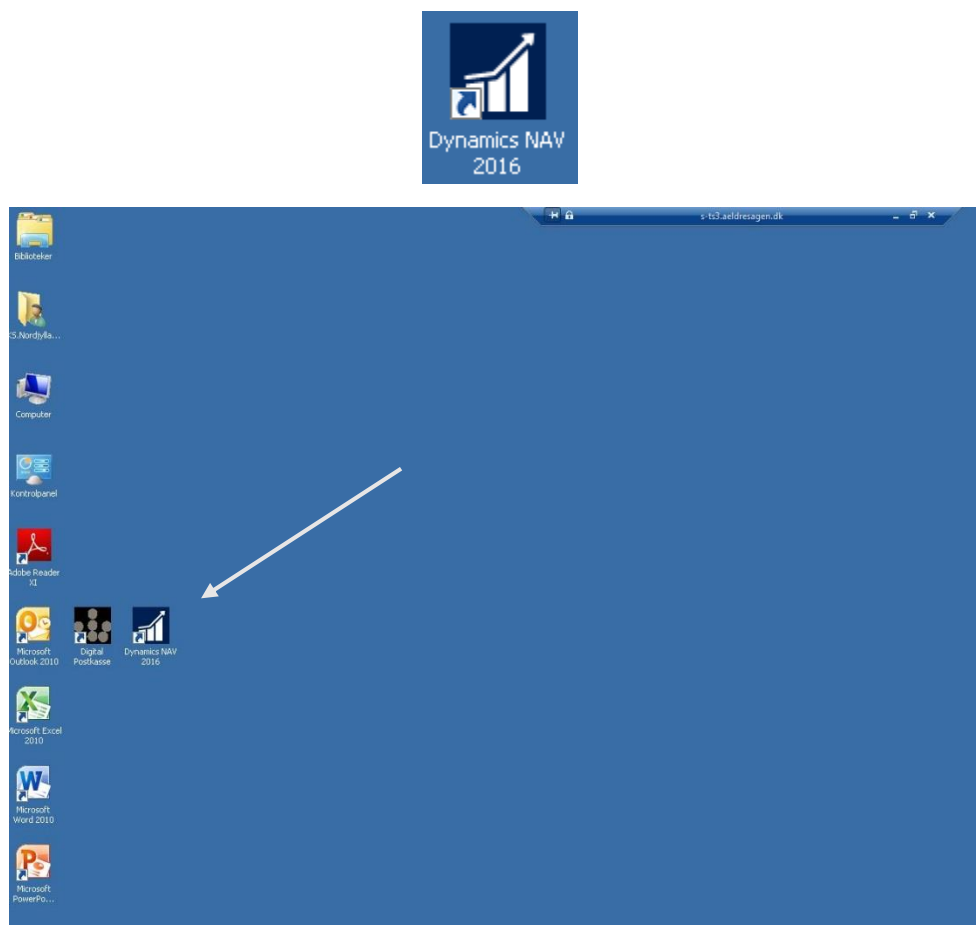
Dynamics NAV 2016

s-ts3.aeldresagen.dk

Biblioteker

S.Nordjylla...

Computer

Kontrolpanel

Adobe Reader XI

Microsoft Outlook 2010

Digital Postkasse

Dynamics NAV 2016

Microsoft Excel 2010

Microsoft Word 2010

Microsoft PowerPo...